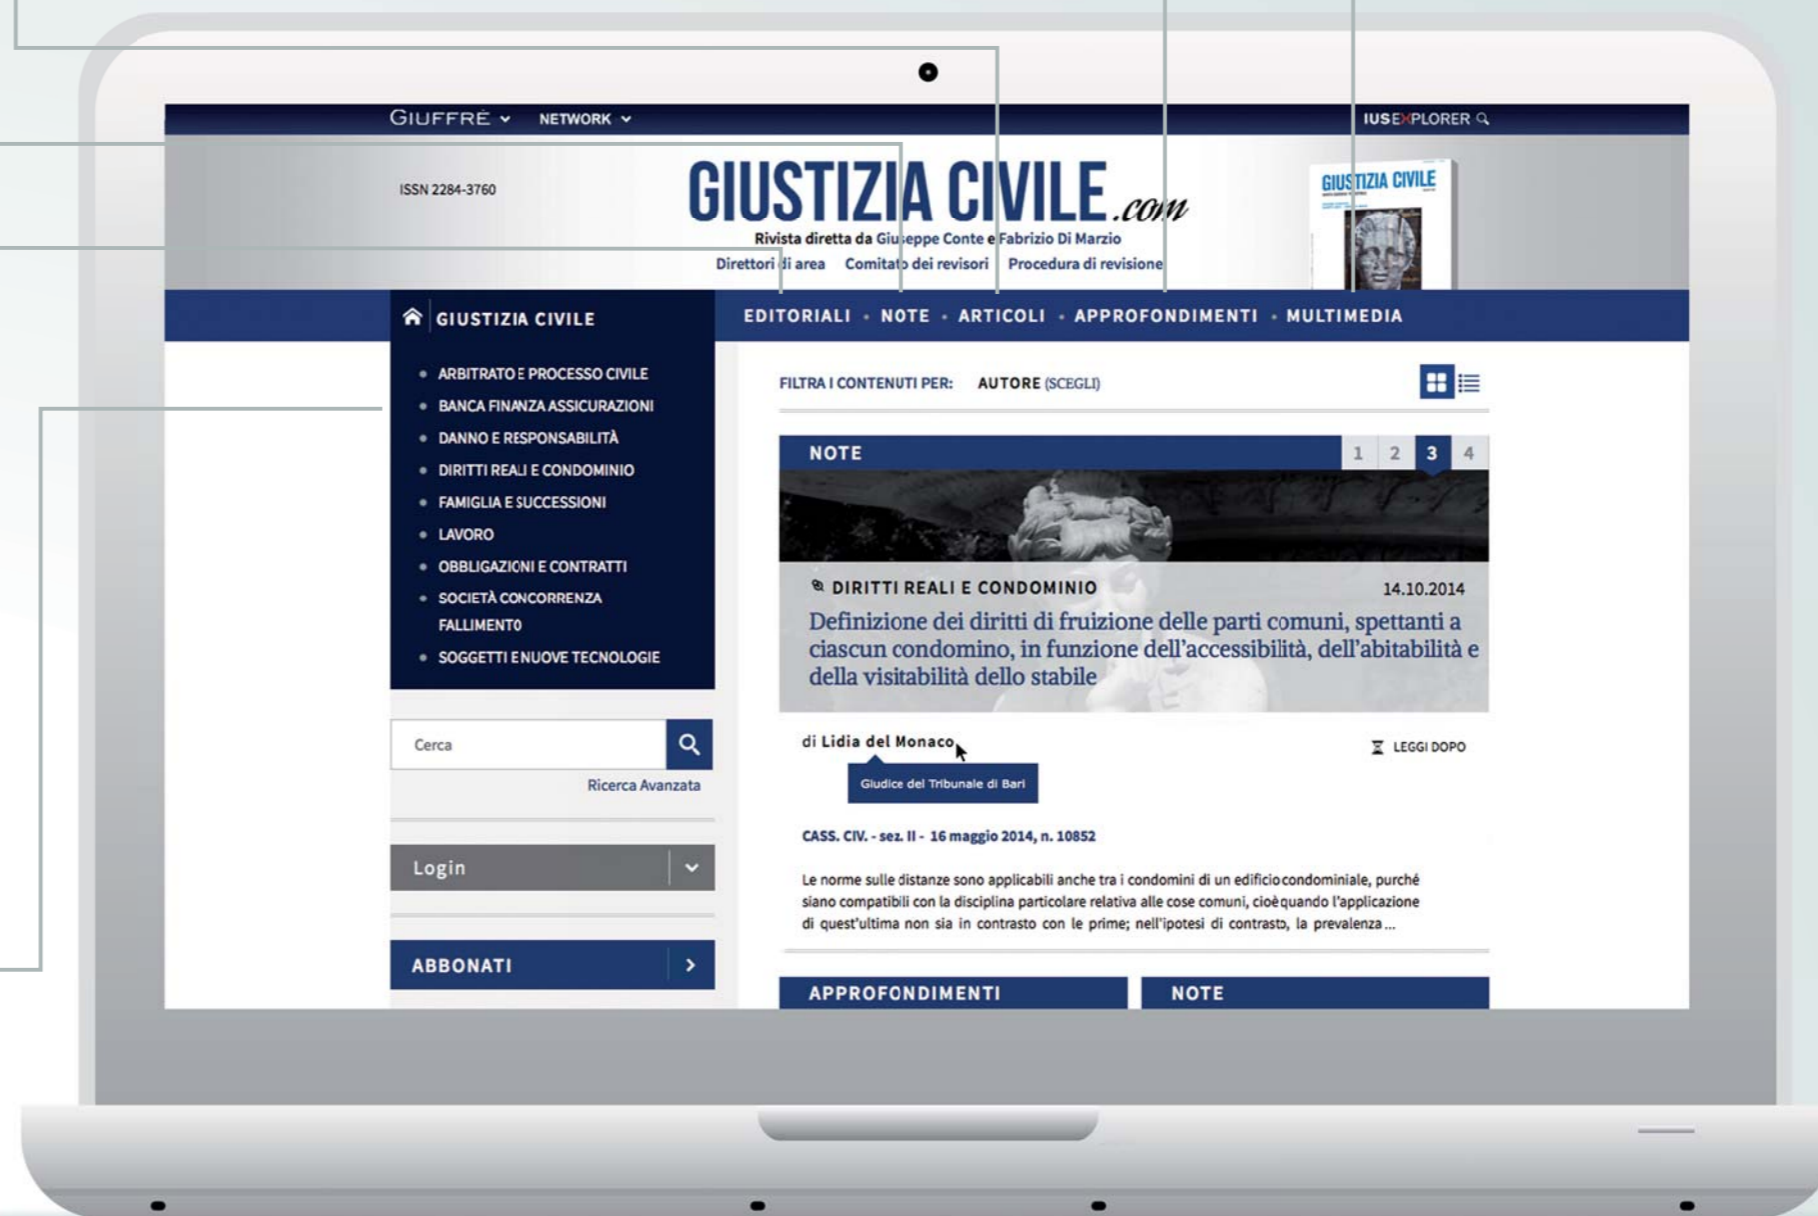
GIUFFRÈ NETWORK

IUSEXPLORER

ISSN 2284-3760

GIUSTIZIA CIVILE.com

Rivista diretta da Giuseppe Conte e Fabrizio Di Marzio

Direttori di area Comitato dei revisori Procedura di revisione

GIUSTIZIA CIVILE

GIUSTIZIA CIVILE

EDITORIALI · NOTE · ARTICOLI · APPROFONDIMENTI · MULTIMEDIA

- ARBITRATO E PROCESSO CIVILE
- BANCA FINANZA ASSICURAZIONI
- DANNO E RESPONSABILITÀ
- DIRITTI REALI E CONDOMINIO
- FAMIGLIA E SUCCESSIONI
- LAVORO
- OBBLIGAZIONI E CONTRATTI
- SOCIETÀ CONCORRENZA FALLIMENTO
- SOGGETTI E NUOVE TECNOLOGIE

Cerca

Ricerca Avanzata

Login

ABBONATI

FILTRA I CONTENUTI PER: AUTORE (SCEGLI)

NOTE 1 2 3 4

DIRITTI REALI E CONDOMINIO 14.10.2014

Definizione dei diritti di fruizione delle parti comuni, spettanti a ciascun condomino, in funzione dell'accessibilità, dell'abitabilità e della visitabilità dello stabile

di Lidia del Monaco

LEGGI DOPO

Giudice del Tribunale di Bari

CASS. CIV. - sez. II - 16 maggio 2014, n. 10852

Le norme sulle distanze sono applicabili anche tra i condomini di un edificio condominiale, purché siano compatibili con la disciplina particolare relativa alle cose comuni, cioè quando l'applicazione di quest'ultima non sia in contrasto con le prime; nell'ipotesi di contrasto, la prevalenza...

APPROFONDIMENTI

NOTE